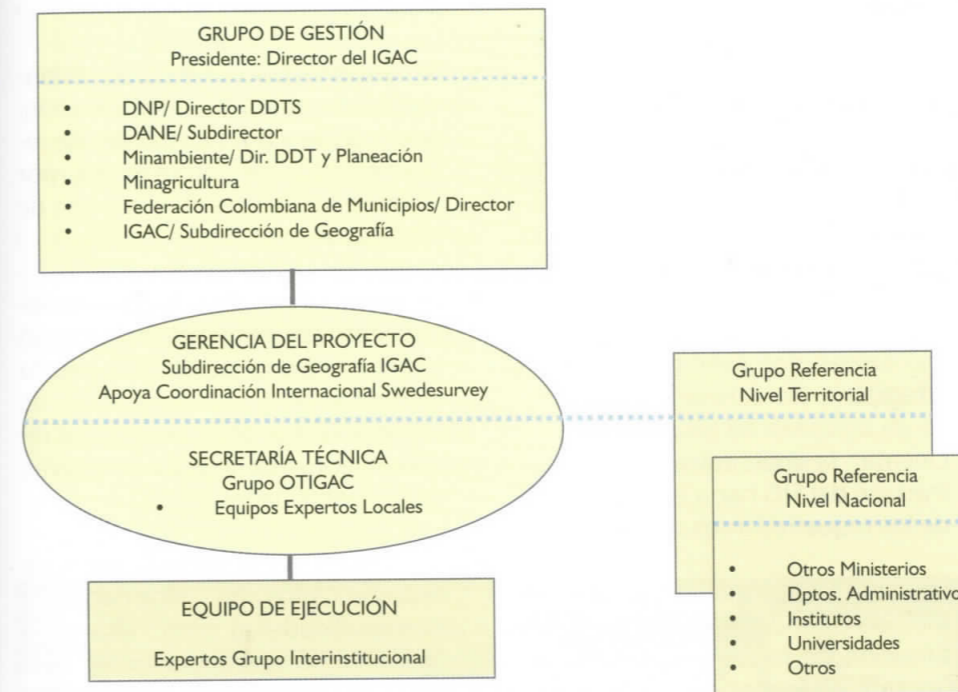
GRUPO DE GESTIÓN
Presidente: Director del IGAC

- DNP/ Director DDTS
- DANE/ Subdirector
- Minambiente/ Dir. DDT y Planeación
- Minagricultura
- Federación Colombiana de Municipios/ Director
- IGAC/ Subdirección de Geografía

GERENCIA DEL PROYECTO
Subdirección de Geografía IGAC
Apoya Coordinación Internacional Swedesurvey

SECRETARÍA TÉCNICA
Grupo OTIGAC
- Equipos Expertos Locales

EQUIPO DE EJECUCIÓN

Expertos Grupo Interinstitucional

Grupo Referencia
Nivel Territorial

Grupo Referencia
Nivel Nacional

- Otros Ministerios
- Dptos. Administrativo
- Institutos
- Universidades
- Otros